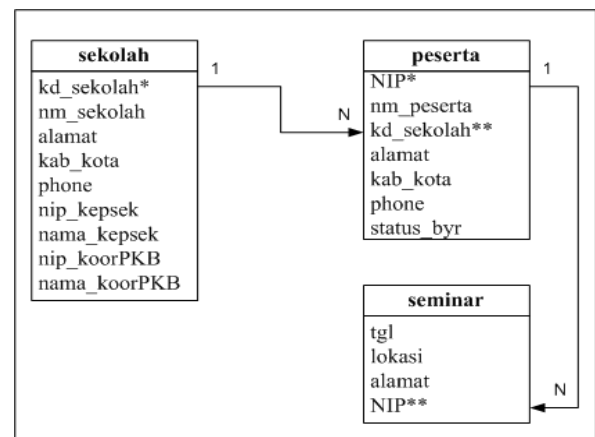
sekolah
kd_sekolah*
nm_sekolah
alamat
kab_kota
phone
nip_kepsek
nama_kepsek
nip_koorPKB
nama_koorPKB

1

N

peserta
NIP*
nm_peserta
kd_sekolah**
alamat
kab_kota
phone
status_byr

1

seminar
tgl
lokasi
alamat
NIP**

N